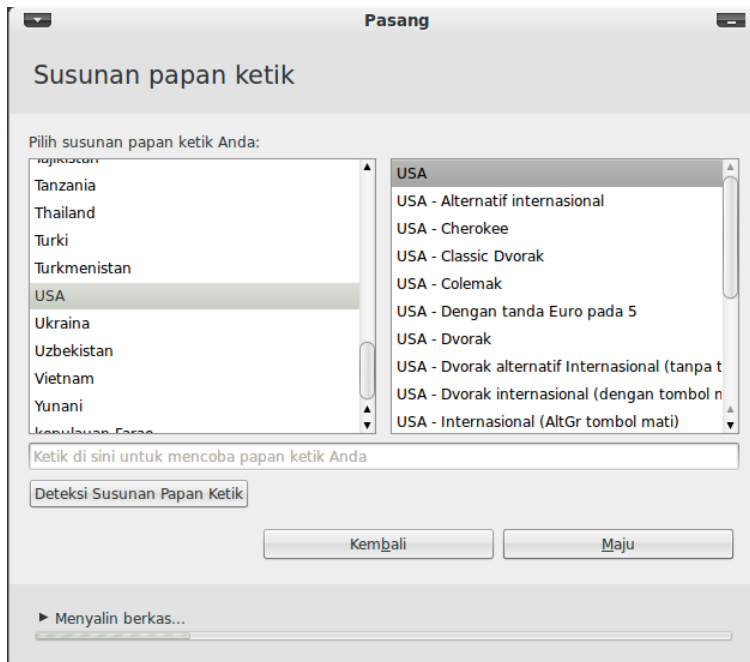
Pasang

Susunan papan ketik

Pilih susunan papan ketik Anda:

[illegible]
Tanzania
Thailand
Turki
Turkmenistan
USA
Ukraina
Uzbekistan
Vietnam
Yunani
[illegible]

USA
USA - Alternatif internasional
USA - Cherokee
USA - Classic Dvorak
USA - Colemak
USA - Dengan tanda Euro pada 5
USA - Dvorak
USA - Dvorak alternatif Internasional (tanpa t
USA - Dvorak internasional (dengan tombol m
USA - Internasional (AltGr tombol mati)

Ketik di sini untuk mencoba papan ketik Anda

Deteksi Susunan Papan Ketik

Kembali

Maju

Menyalin berkas...